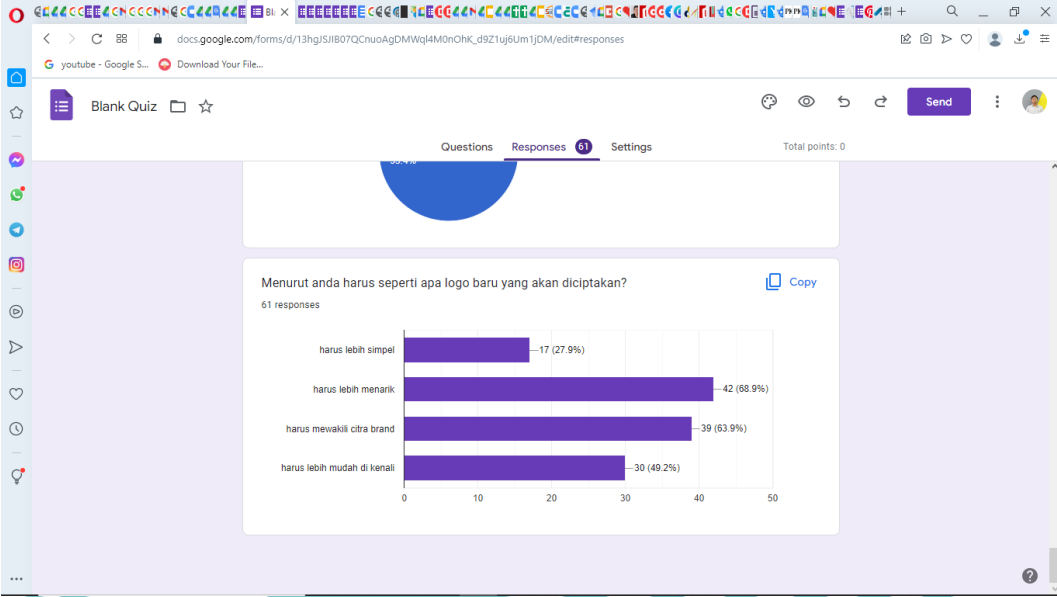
Bl

docs.google.com/forms/d/13hgJSJIB07QCnuoAgDMWql4M0nOhK_d9Z1uj6Um1jDM/edit#responses

youtube - Google S... Download Your File...

Blank Quiz

Send

Questions Responses 61 Settings Total points: 0

Menurut anda harus seperti apa logo baru yang akan diciptakan?

Copy

61 responses

| | |
|---|---|
| harus lebih simpel | 17 (27.9%) |
| harus lebih menarik | 42 (68.9%) |
| harus mewakili citra brand | 39 (63.9%) |
| harus lebih mudah di kenali | 30 (49.2%) |

0 10 20 30 40 50